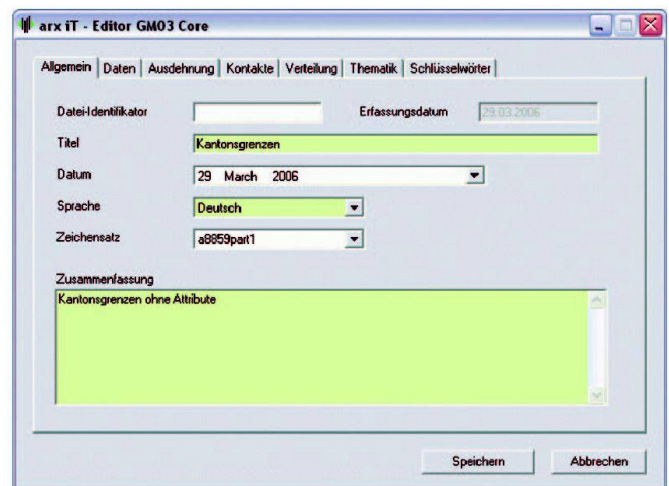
arx iT - Editor GM03 Core

Allgemein | Daten | Ausdehnung | Kontakte | Verteilung | Thematik | Schlüsselwörter

Datei-Identifikator

Erfassungsdatum 29.03.2006

Titel Kantonsgrenzen

Datum 29 March 2006

Sprache Deutsch

Zeichensatz a8859part1

Zusammenfassung

Kantonsgrenzen ohne Attribute

Speichern Abbrechen